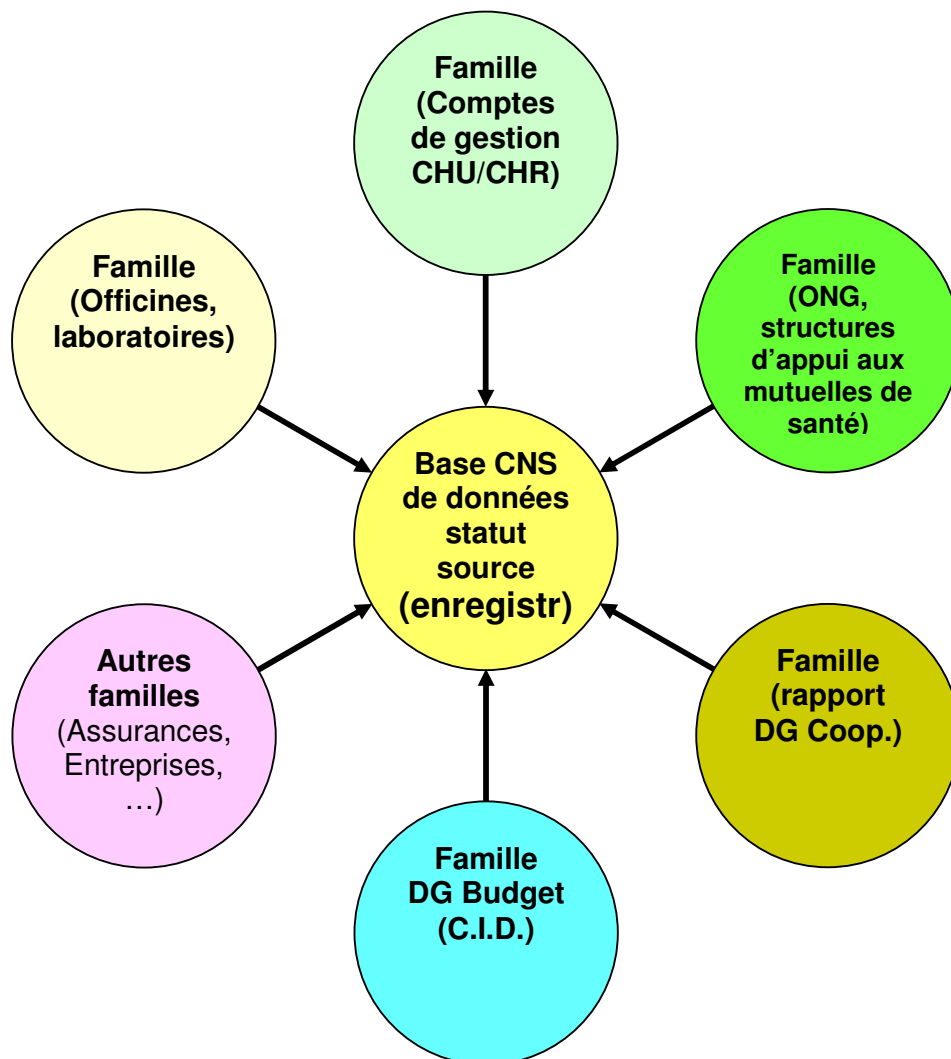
Famille (Comptes de gestion CHU/CHR)

Famille (Officines, laboratoires)

Famille (ONG, structures d'appui aux mutuelles de santé)

Base CNS de données statut source (enregistr)

Autres familles (Assurances, Entreprises, …)

Famille (rapport DG Coop.)

Famille DG Budget (C.I.D.)